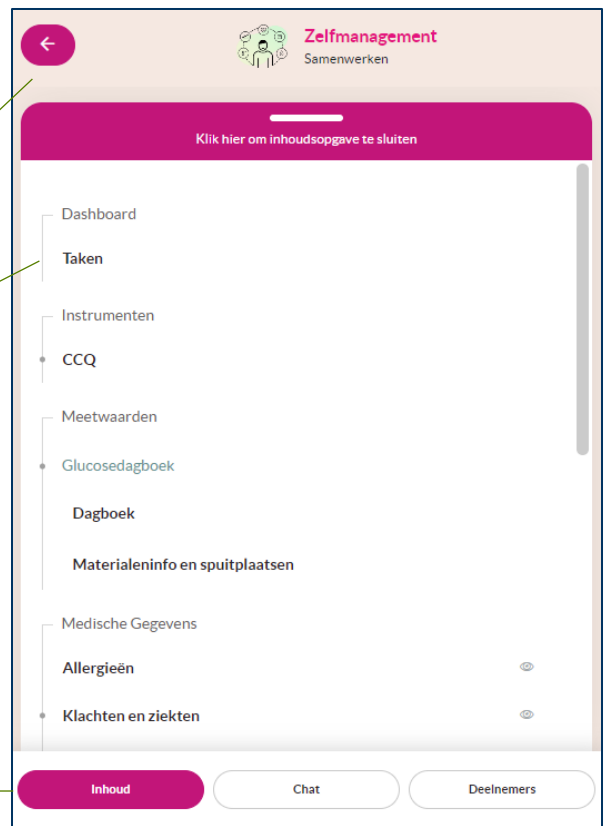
Zelfmanagement
Samenwerken

Klik hier om inhoudsopgave te sluiten

Dashboard

Taken

Instrumenten

CCQ

Meetwaarden

Glucosedagboek

Dagboek

Materialeninfo en spuitplaatsen

Medische Gegevens

Allergieën

Klachten en ziekten

Inhoud Chat Deelnemers